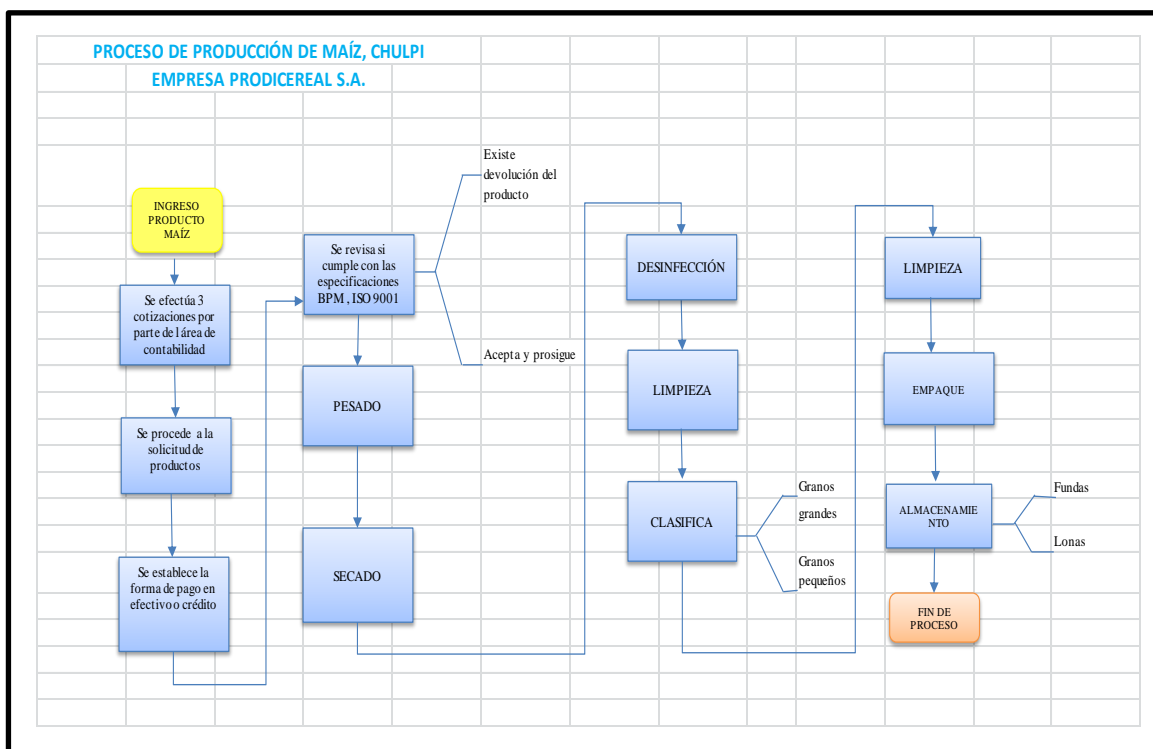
PROCESO DE PRODUCCIÓN DE MAÍZ, CHULPI

EMPRESA PRODICEREAL S.A.

INGRESO PRODUCTO MAÍZ

Se efectúa 3 cotizaciones por parte de l área de contabilidad

Se procede a la solicitud de productos

Se establece la forma de pago en efectivo o crédito

Se revisa si cumple con las especificaciones BPM , ISO 9001

Existe devolución del producto

Acepta y prosigue

PESADO

SECADO

DESINFECCIÓN

LIMPIEZA

CLASIFICA

Granos grandes

Granos pequeños

LIMPIEZA

EMPAQUE

ALMACENAMIE NTO

Fundas

Lonas

FIN DE PROCESO